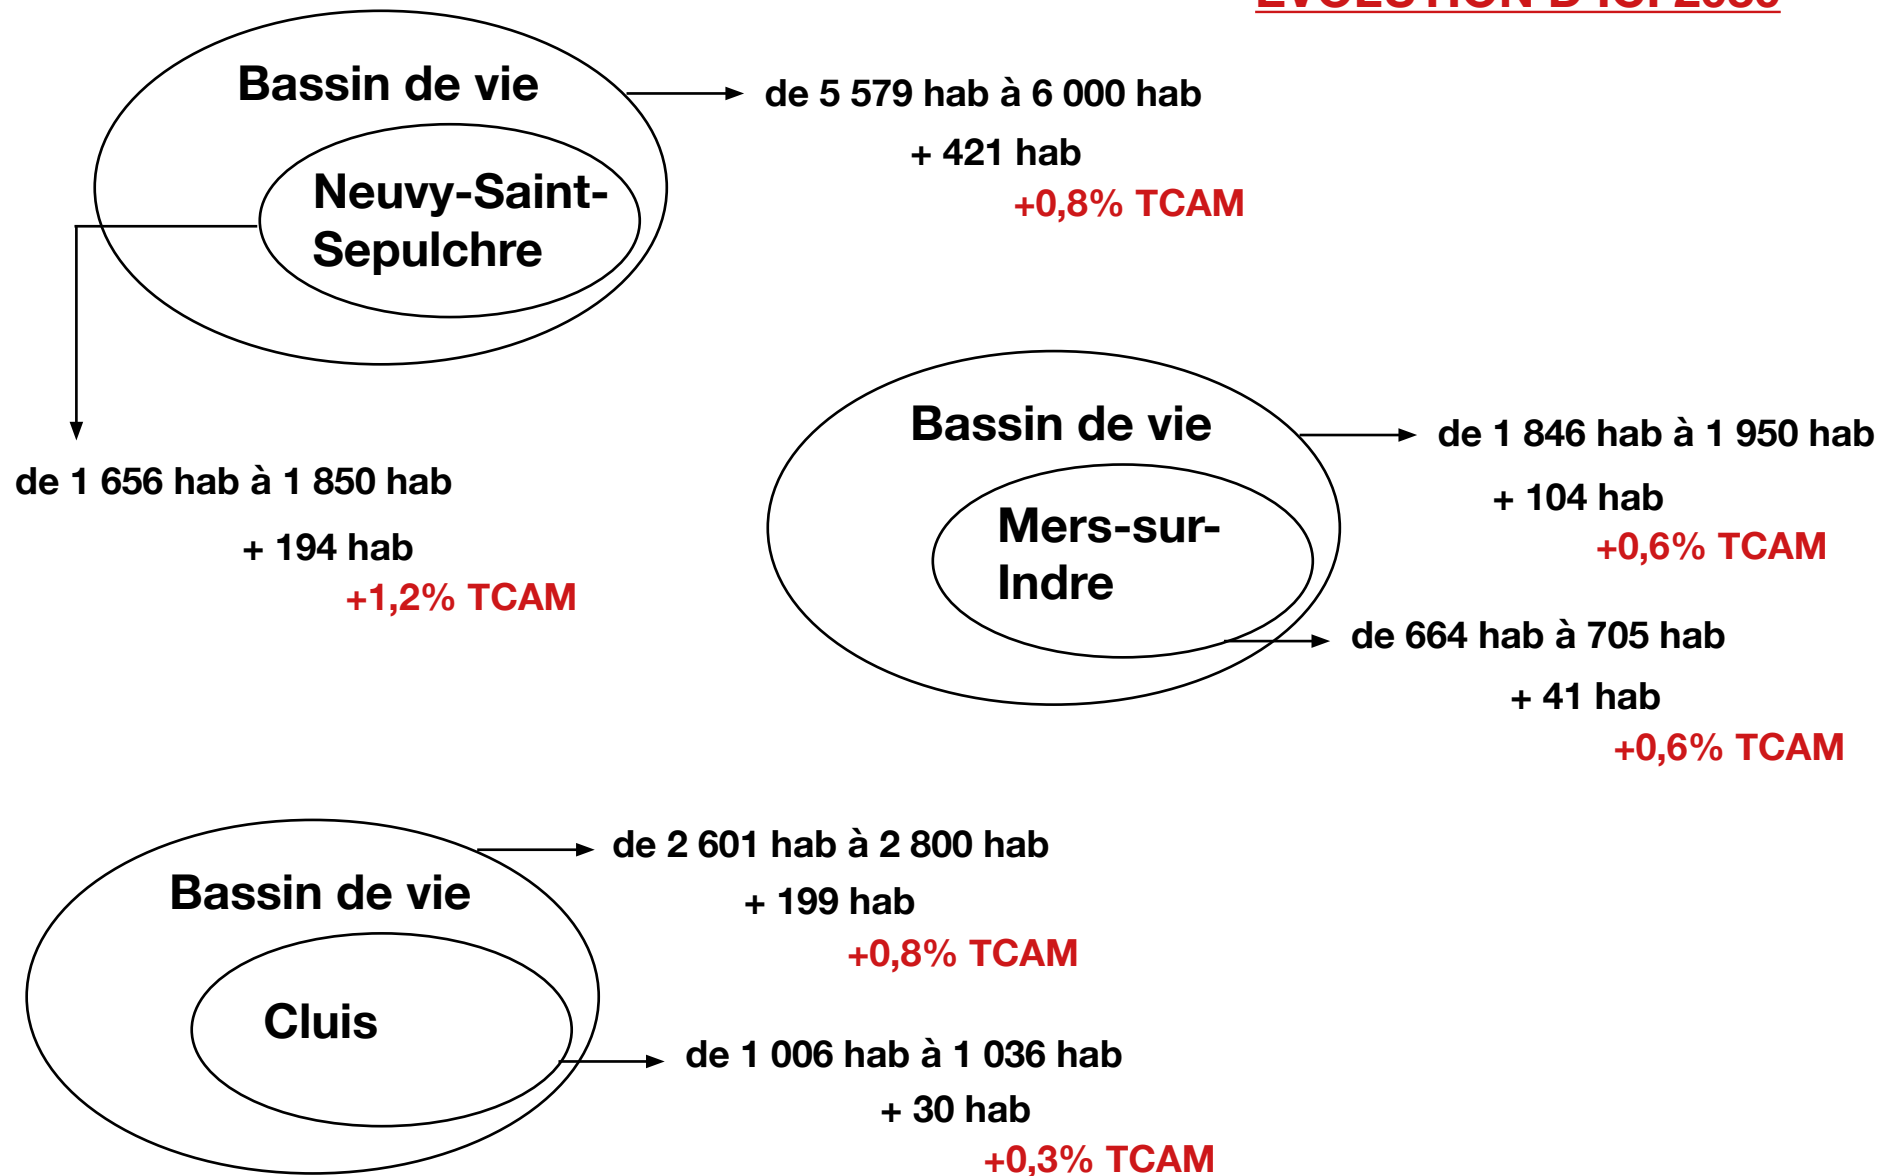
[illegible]

Bassin de vie

Neuvy-Saint-Sepulchre

de 5 579 hab à 6 000 hab

+ 421 hab

+0,8% TCAM

de 1 656 hab à 1 850 hab

+ 194 hab

+1,2% TCAM

Bassin de vie

Mers-sur-Indre

de 1 846 hab à 1 950 hab

+ 104 hab

+0,6% TCAM

de 664 hab à 705 hab

+ 41 hab

+0,6% TCAM

Bassin de vie

Cluis

de 2 601 hab à 2 800 hab

+ 199 hab

+0,8% TCAM

de 1 006 hab à 1 036 hab

+ 30 hab

+0,3% TCAM